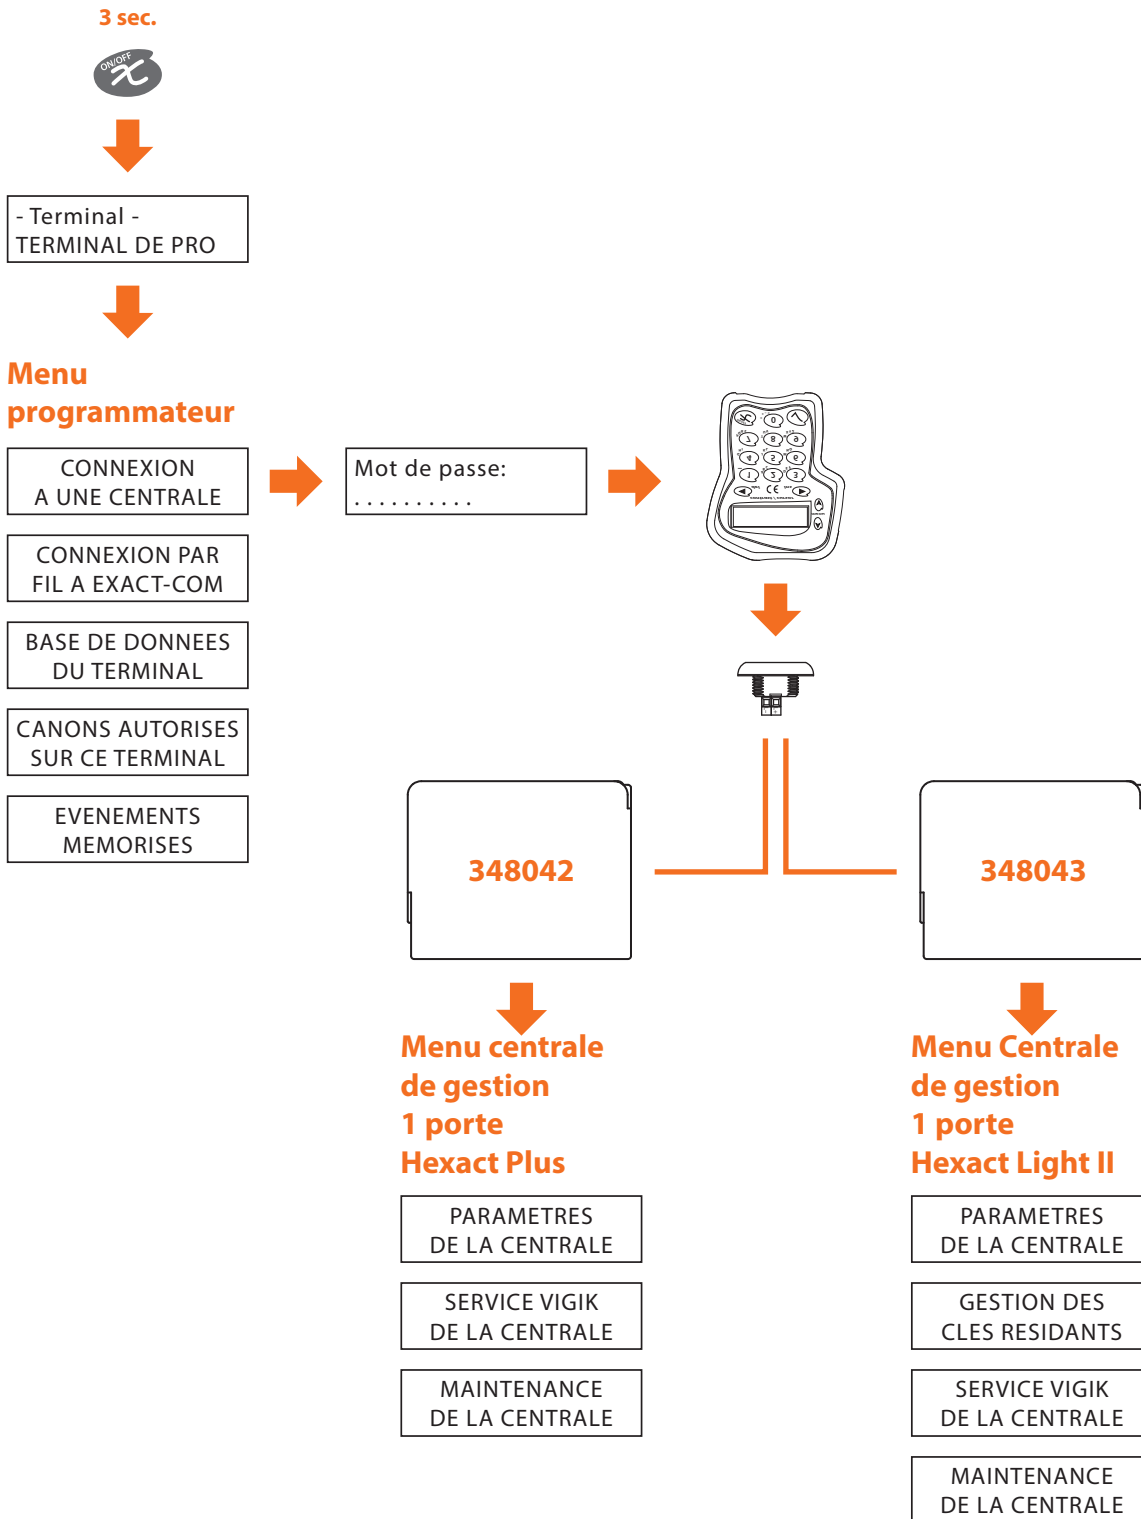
3 sec.

ON/OFF

- Terminal -
TERMINAL DE PRO

Menu programmateur

CONNEXION A UNE CENTRALE

CONNEXION PAR FIL A EXACT-COM

BASE DE DONNEES DU TERMINAL

CANONS AUTORISES SUR CE TERMINAL

EVENEMENTS MEMORISES

Mot de passe:
. . . . . . . . . .

348042

348043

Menu centrale de gestion 1 porte Hexact Plus

PARAMETRES DE LA CENTRALE

SERVICE VIGIK DE LA CENTRALE

MAINTENANCE DE LA CENTRALE

Menu Centrale de gestion 1 porte Hexact Light II

PARAMETRES DE LA CENTRALE

GESTION DES CLES RESIDANTS

SERVICE VIGIK DE LA CENTRALE

MAINTENANCE DE LA CENTRALE